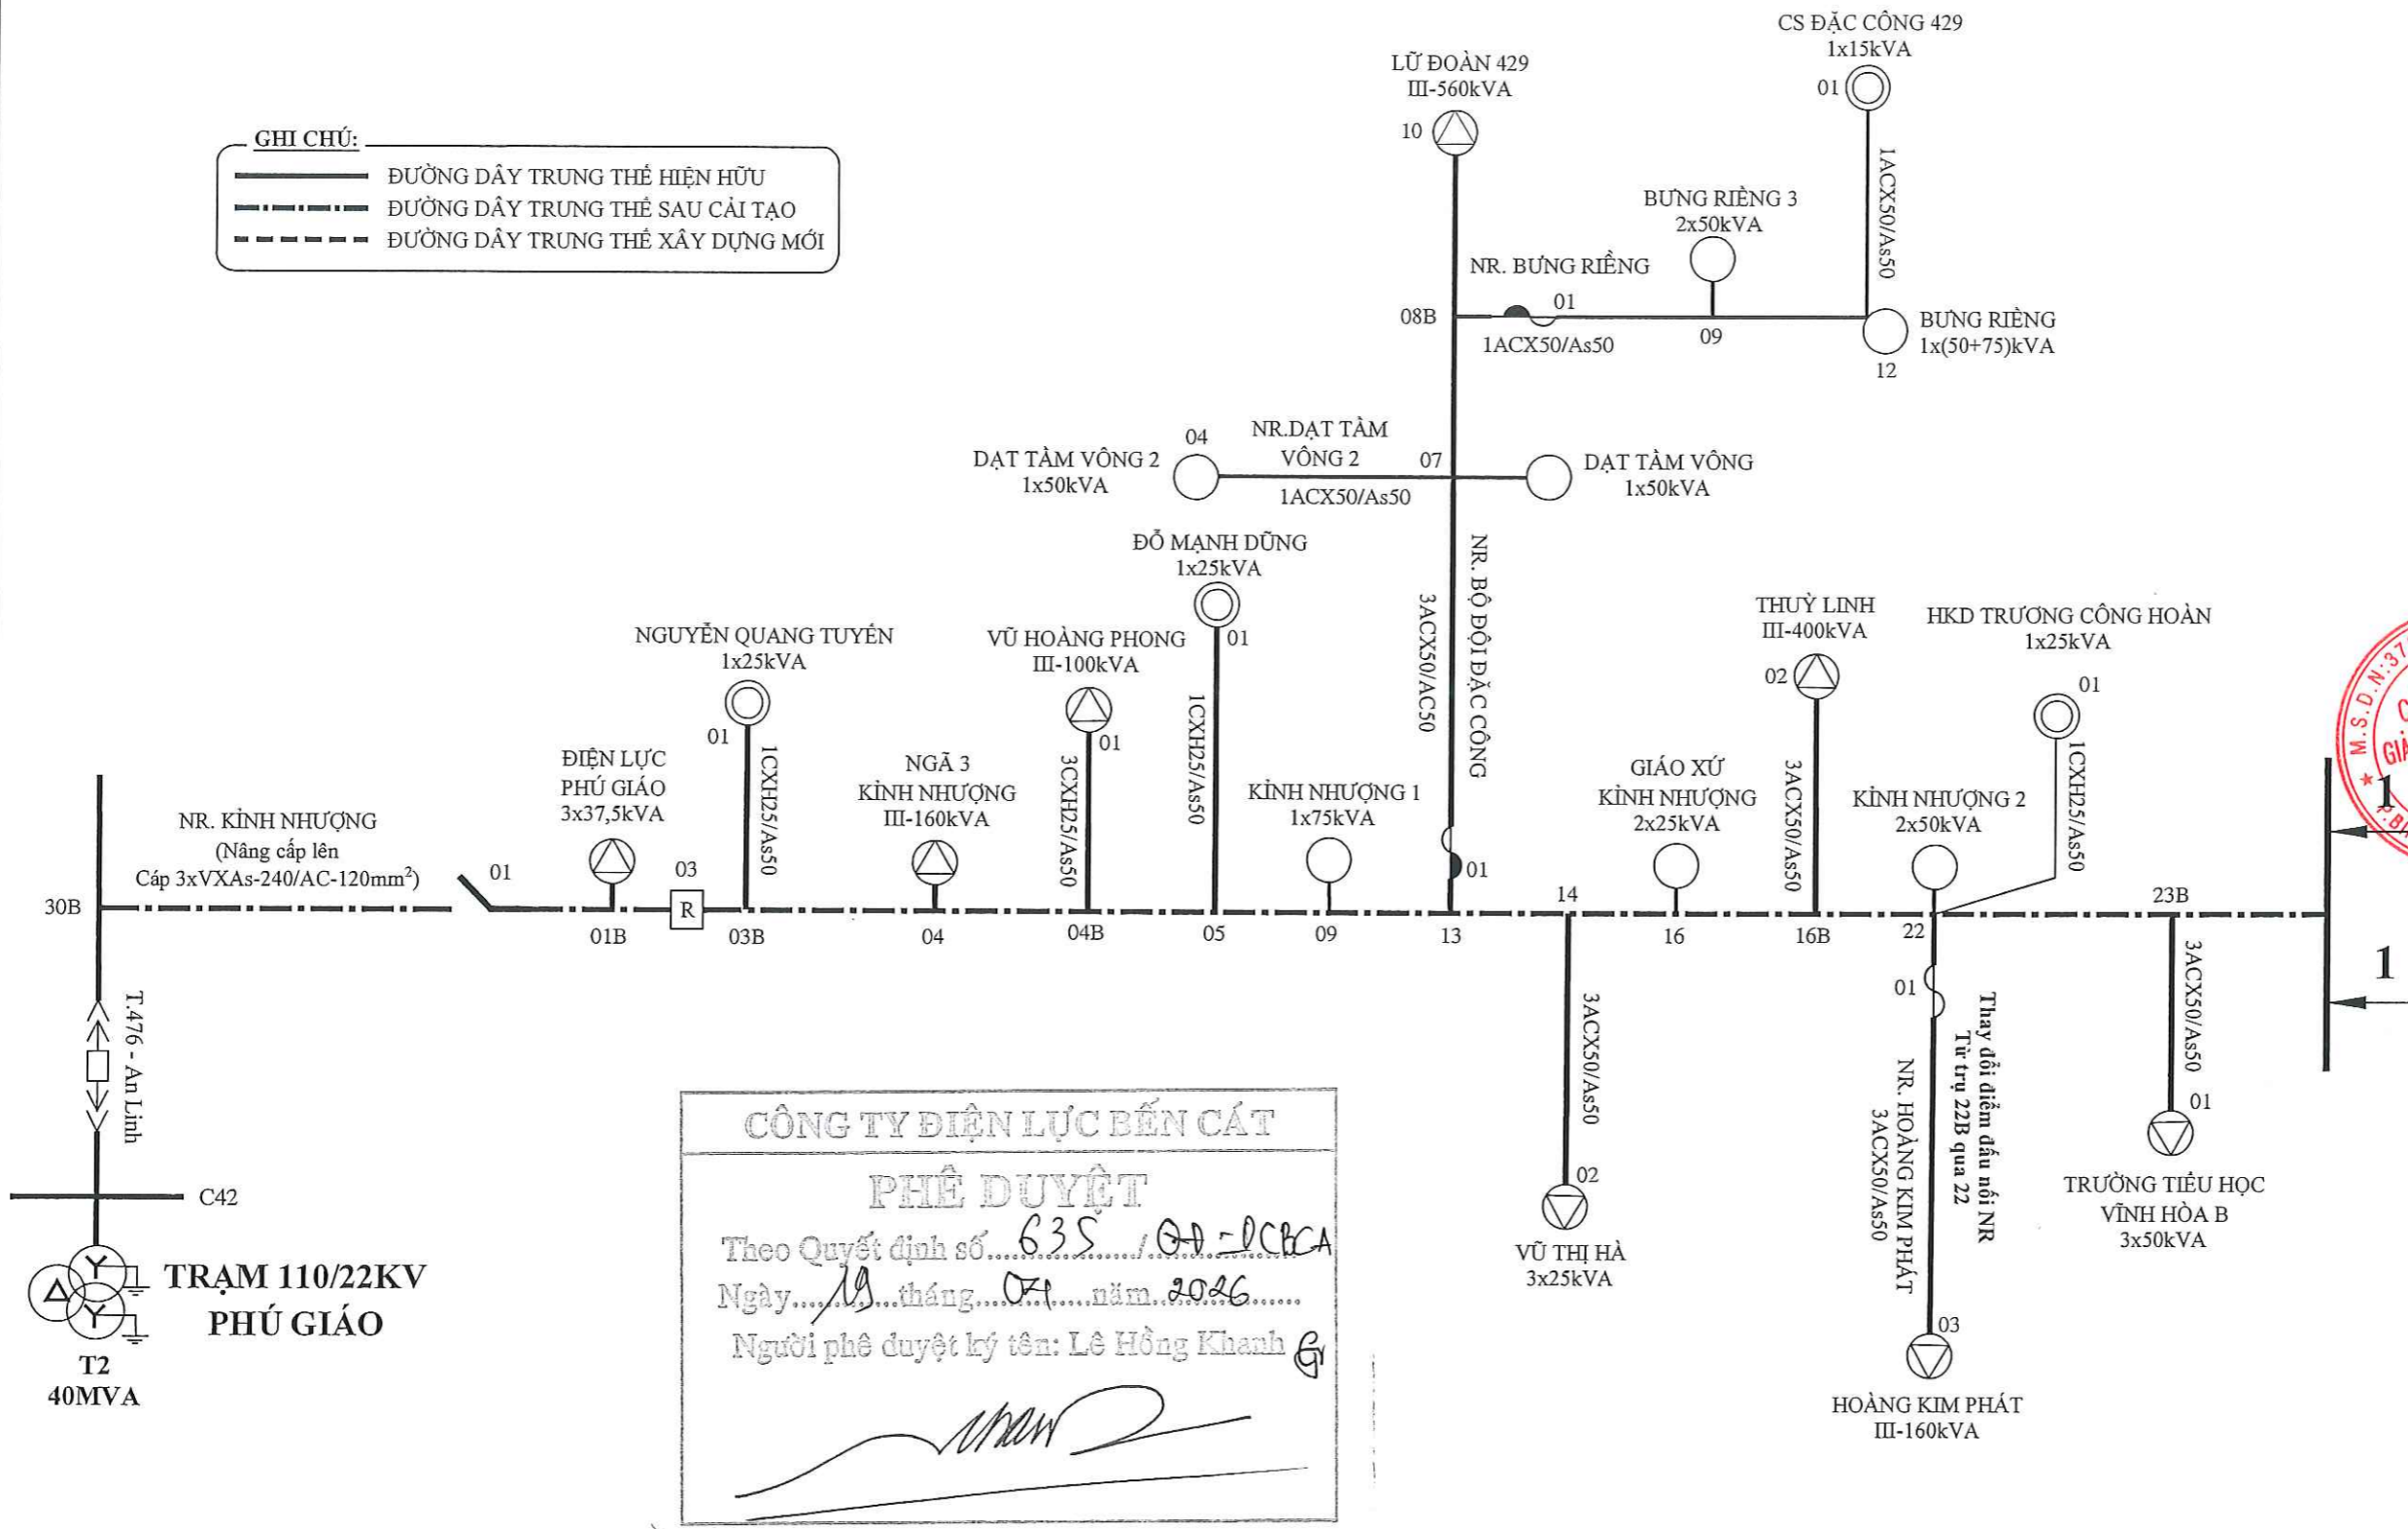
GHI CHÚ:
ĐƯỜNG DÂY TRUNG THẾ HIỆN HỮU
ĐƯỜNG DÂY TRUNG THẾ SAU CẢI TẠO
ĐƯỜNG DÂY TRUNG THẾ XÂY DỰNG MỚI

LỮ ĐOÀN 429
III-560kVA
10

CS ĐẶC CÔNG 429
1x15kVA
01
1ACX50/As50

BƯNG RIÊNG 3
2x50kVA
NR. BƯNG RIÊNG
01
08B
1ACX50/As50
09
BƯNG RIÊNG
1x(50+75)kVA
12

04
NR.DẠT TÂM VÔNG 2
07
DẠT TÂM VÔNG 2
1x50kVA
1ACX50/As50
DẠT TÂM VÔNG
1x50kVA

ĐỖ MẠNH DŨNG
1x25kVA
01
NR. BỘ ĐỘI ĐẶC CÔNG
3ACX50/AC50

NGUYỄN QUANG TUYẾN
1x25kVA
01
1CXH25/As50

VŨ HOÀNG PHONG
III-100kVA
01
3CXH25/As50
1CXH25/As50

THUỶ LINH
III-400kVA
02
3ACX50/As50

HKD TRƯƠNG CÔNG HOÀN
1x25kVA
01
1CXH25/As50

ĐIỆN LỰC PHÚ GIÁO
3x37,5kVA

NGÃ 3 KỈNH NHƯỢNG
III-160kVA

KỈNH NHƯỢNG 1
1x75kVA

GIÁO XỨ KỈNH NHƯỢNG
2x25kVA

KỈNH NHƯỢNG 2
2x50kVA

NR. KỈNH NHƯỢNG
(Nâng cấp lên Cáp 3xVXAs-240/AC-120mm$^2$)
30B
01
01B
03
R
03B
04
04B
05
09
01
13
14
16
16B
22
23B
1
1

T.476 - An Linh
C42
TRẠM 110/22KV
PHÚ GIÁO
T2
40MVA

3ACX50/As50
02
VŨ THỊ HÀ
3x25kVA

01
Thay đổi điểm đấu nối NR
Từ trụ 22B qua 22
NR. HOÀNG KIM PHÁT
3ACX50/As50
03
HOÀNG KIM PHÁT
III-160kVA

3ACX50/As50
01
TRƯỜNG TIỂU HỌC VĨNH HÒA B
3x50kVA

CÔNG TY ĐIỆN LỰC BẾN CÁT
PHÊ DUYỆT
Theo Quyết định số 635 /QĐ-ĐLBCA
Ngày 19 tháng 01 năm 2026
Người phê duyệt ký tên: Lê Hồng Khanh